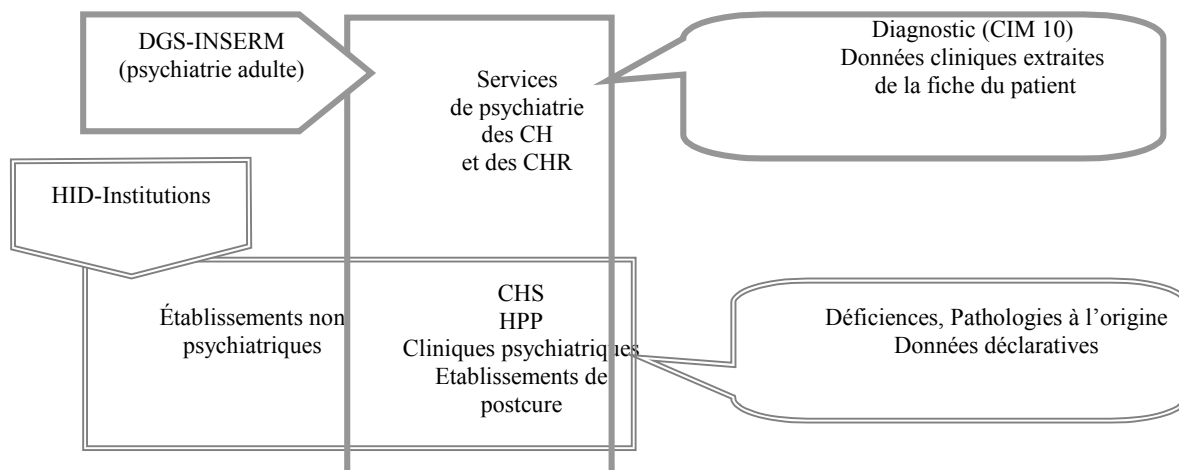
DGS-INSERM
(psychiatrie adulte)

Services
de psychiatrie
des CH
et des CHR

Diagnostic (CIM 10)
Données cliniques extraites
de la fiche du patient

HID-Institutions

Établissements non
psychiatriques

CHS
HPP
Cliniques psychiatriques
Etablissements de
postcure

Déficiences, Pathologies à l'origine
Données déclaratives